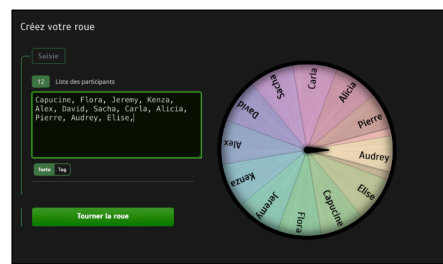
Créez votre roue

Saisie

12 Liste des participants

Capucine, Flora, Jeremy, Kenza, Alex, David, Sacha, Carla, Alicia, Pierre, Audrey, Elise,

Texte Tag

Tourner la roue

Carla
Alicia
Pierre
Audrey
Elise
Capucine
Flora
Jeremy
Kenza
Alex
David
Sacha